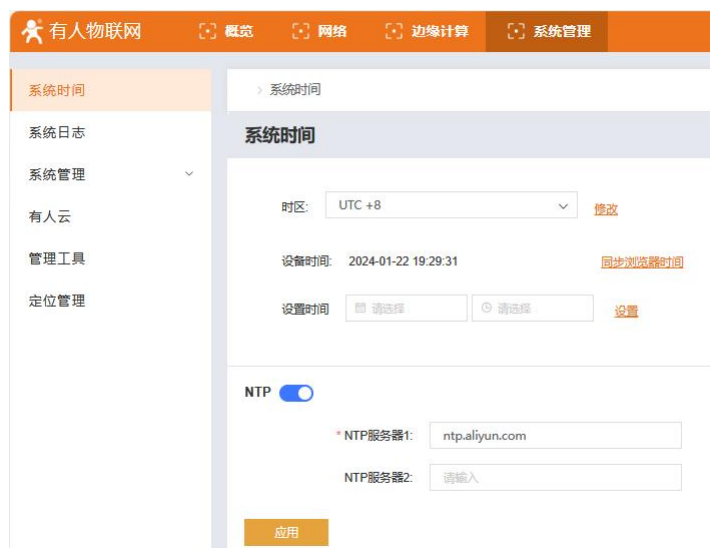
有人物联网
概览
网络
边缘计算
系统管理

系统时间
系统日志
系统管理
有人云
管理工具
定位管理

> 系统时间

系统时间

时区: UTC +8
修改

设备时间: 2024-01-22 19:29:31
同步浏览器时间

设置时间 请选择 请选择
设置

NTP

* NTP服务器1: ntp.aliyun.com

NTP服务器2: 请输入

应用